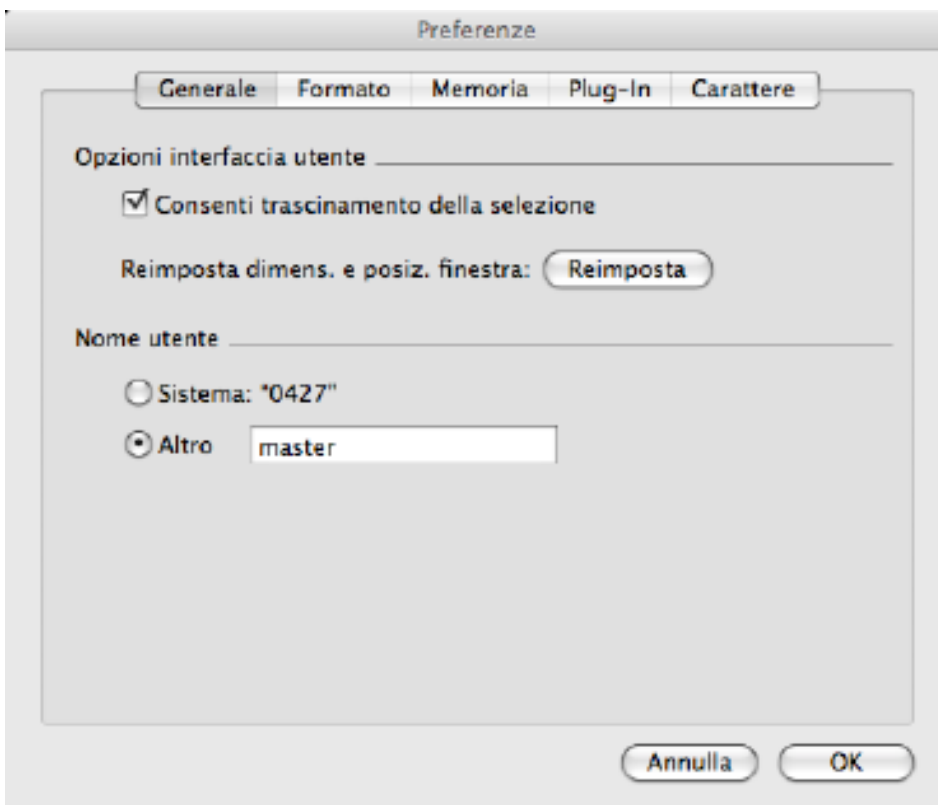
Preferenze

Generale | Formato | Memoria | Plug-In | Carattere

Opzioni interfaccia utente

☑ Consenti trascinamento della selezione

Reimposta dimens. e posiz. finestra: Reimposta

Nome utente

Sistema: "0427"

Altro master

Annulla OK